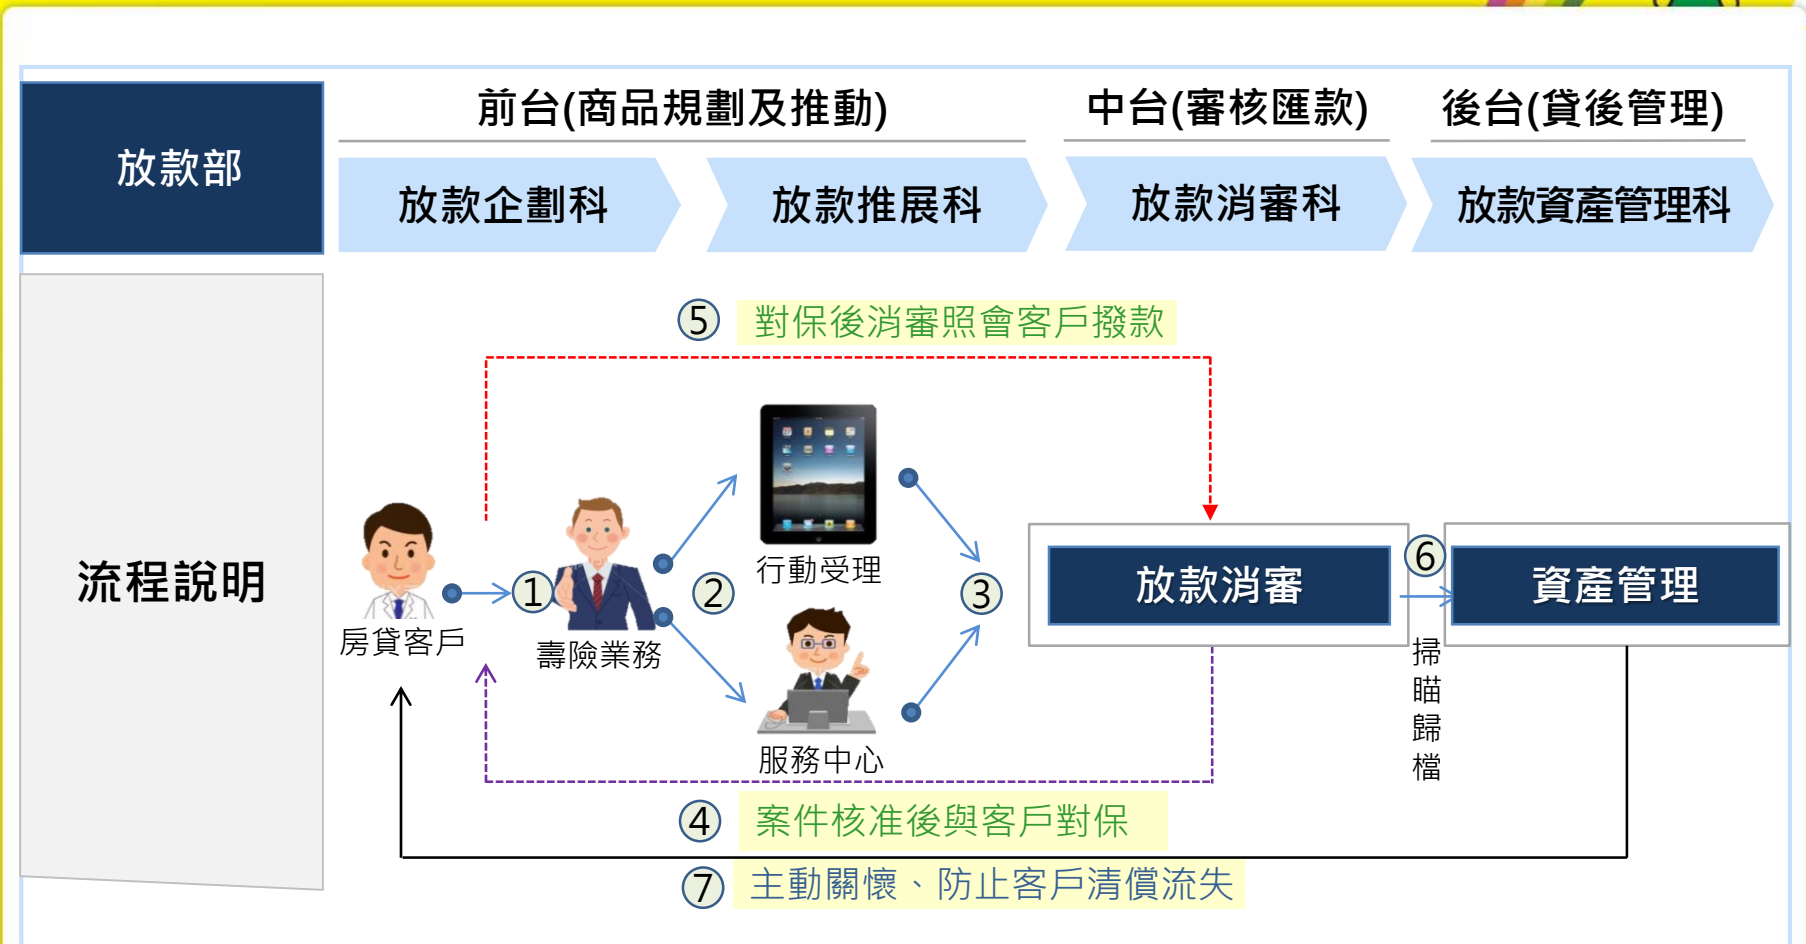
放款部

前台(商品規劃及推動)

中台(審核匯款)

後台(貸後管理)

放款企劃科

放款推展科

放款消審科

放款資產管理科

流程說明

⑤ 對保後消審照會客戶撥款

房貸客戶

①

壽險業務

②

行動受理

服務中心

③

放款消審

⑥

資產管理

掃瞄歸檔

④ 案件核准後與客戶對保

⑦ 主動關懷、防止客戶清償流失